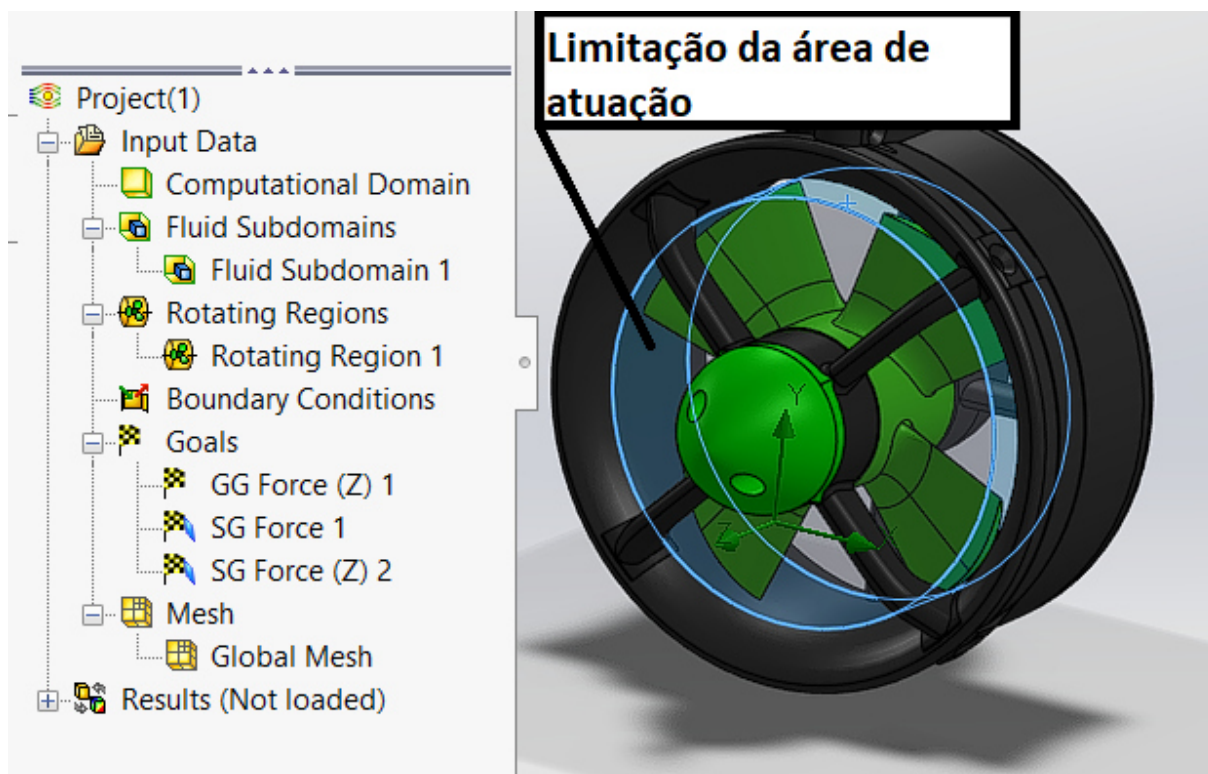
Project(1)
Input Data
Computational Domain
Fluid Subdomains
Fluid Subdomain 1
Rotating Regions
Rotating Region 1
Boundary Conditions
Goals
GG Force (Z) 1
SG Force 1
SG Force (Z) 2
Mesh
Global Mesh
Results (Not loaded)

Limitação da área de atuação

Y
Z